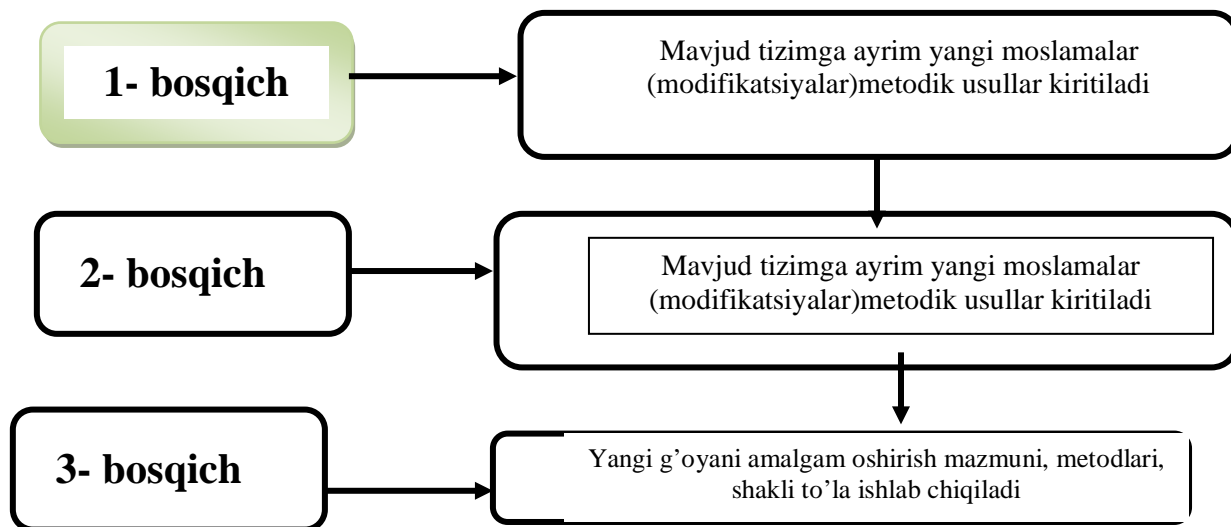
1- bosqich

Mavjud tizimga ayrim yangi moslamalar (modifikatsiyalar)metodik usullar kiritiladi

2- bosqich

Mavjud tizimga ayrim yangi moslamalar (modifikatsiyalar)metodik usullar kiritiladi

3- bosqich

Yangi g'oyani amalgam oshirish mazmuni, metodlari, shakli to'la ishlab chiqiladi